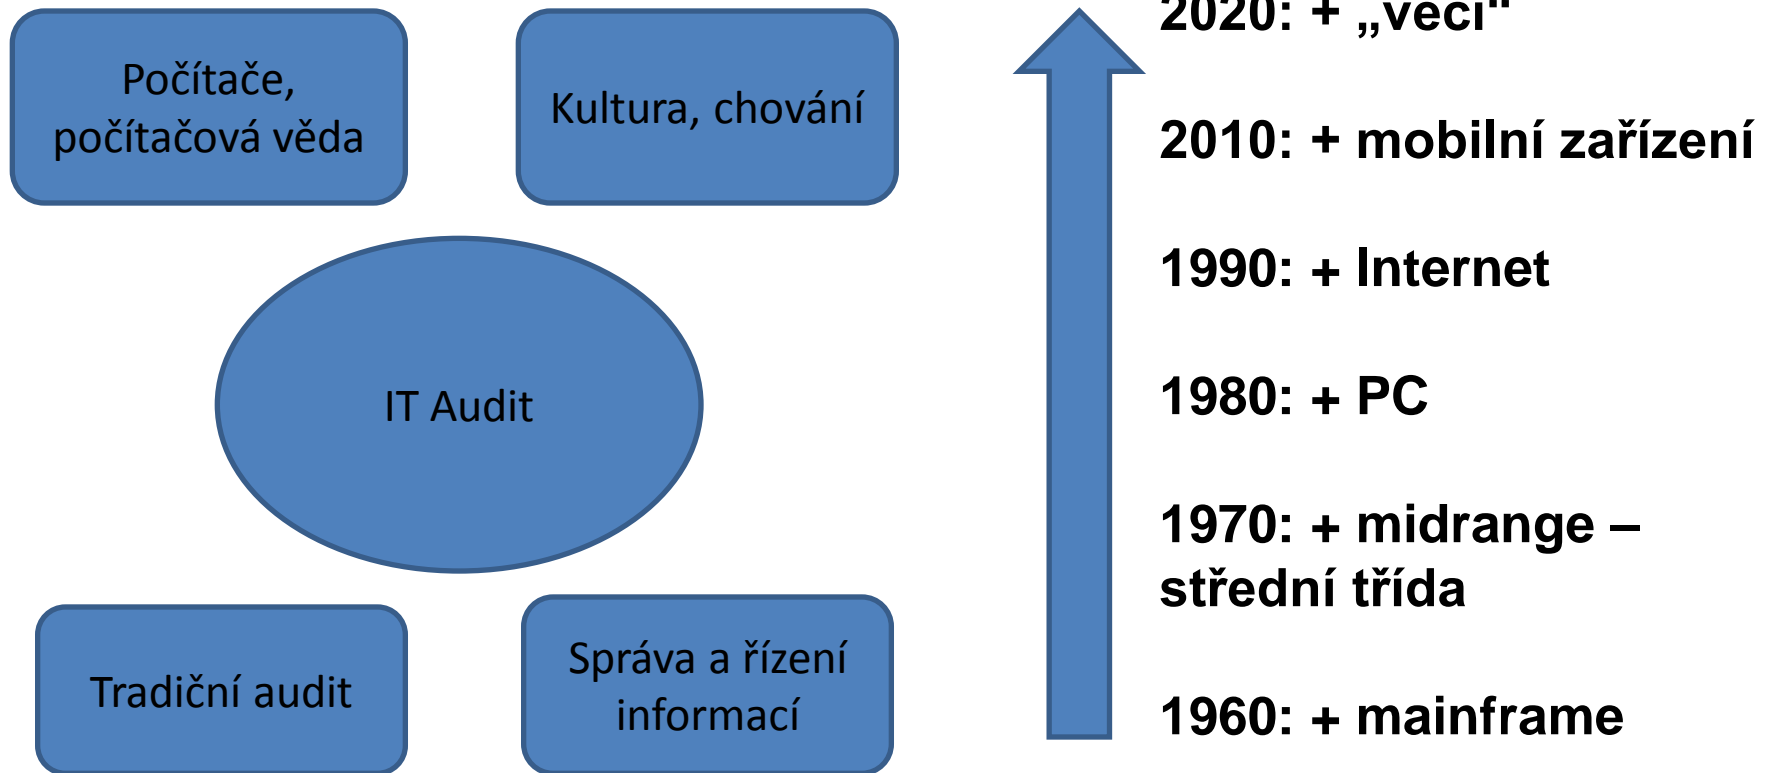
Počítače, počítačová věda

Kultura, chování

IT Audit

Tradiční audit

Správa a řízení informací

2020: + „věci"

2010: + mobilní zařízení

1990: + Internet

1980: + PC

1970: + midrange – střední třída

1960: + mainframe